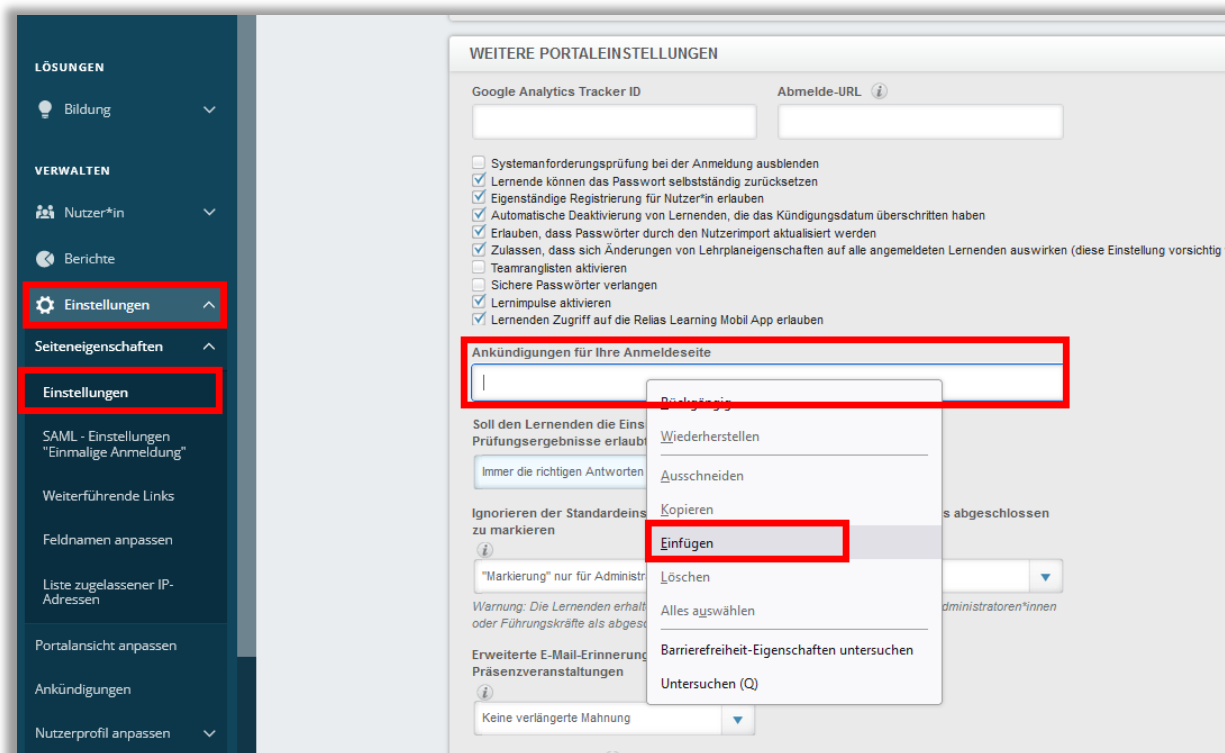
LÖSUNGEN

Bildung

VERWALTEN

Nutzer*in

Berichte

Einstellungen

Seiteneigenschaften

Einstellungen

SAML - Einstellungen "Einmalige Anmeldung"

Weiterführende Links

Feldnamen anpassen

Liste zugelassener IP-Adressen

Portalansicht anpassen

Ankündigungen

Nutzerprofil anpassen

WEITERE PORTALEINSTELLUNGEN

Google Analytics Tracker ID

Abmelde-URL

Systemanforderungsprüfung bei der Anmeldung ausblenden
Lernende können das Passwort selbstständig zurücksetzen
Eigenständige Registrierung für Nutzer*in erlauben
Automatische Deaktivierung von Lernenden, die das Kündigungsdatum überschritten haben
Erlauben, dass Passwörter durch den Nutzerimport aktualisiert werden
Zulassen, dass sich Änderungen von Lehrplaneigenschaften auf alle angemeldeten Lernenden auswirken (diese Einstellung vorsichtig
Teamranglisten aktivieren
Sichere Passwörter verlangen
Lernimpulse aktivieren
Lernenden Zugriff auf die Relias Learning Mobil App erlauben

Ankündigungen für Ihre Anmeldeseite

Soll den Lernenden die Eins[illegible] Prüfungsergebnisse erlaubt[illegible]

Immer die richtigen Antworten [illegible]

Ignorieren der Standardeins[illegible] s abgeschlossen zu markieren

"Markierung" nur für Administr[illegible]

Warnung: Die Lernenden erhalt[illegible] dministratoren*innen oder Führungskräfte als abges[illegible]

Erweiterte E-Mail-Erinnerung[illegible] Präsenzveranstaltungen

Keine verlängerte Mahnung

Rückgängig
Wiederherstellen
Ausschneiden
Kopieren
Einfügen
Löschen
Alles auswählen
Barrierefreiheit-Eigenschaften untersuchen
Untersuchen (Q)